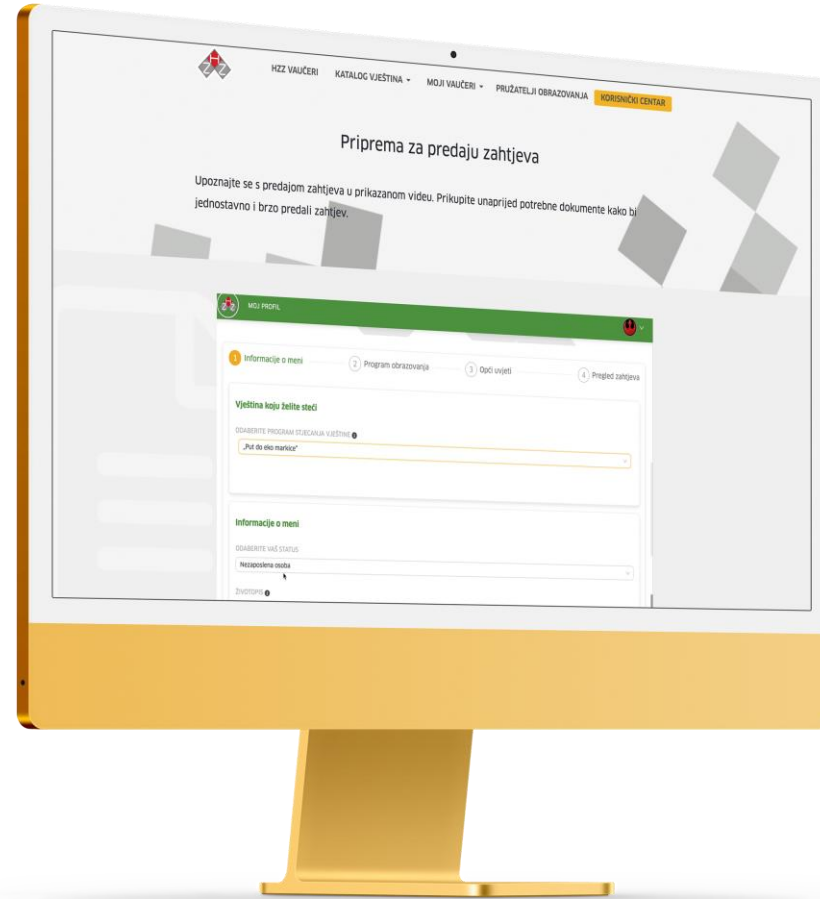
HZZ VAUČERI KATALOG VJEŠTINA MOJI VAUČERI PRUŽATELJI OBRAZOVANJA KORISNIČKI CENTAR

Priprema za predaju zahtjeva

Upoznajte se s predajom zahtjeva u prikazanom videu. Prikupite unaprijed potrebne dokumente kako bi jednostavno i brzo predali zahtjev.

MOJ PROFIL

1 Informacije o meni 2 Program obrazovanja 3 Opći uvjeti 4 Pregled zahtjeva

Vještina koju želite steći

ODABERITE PROGRAM STJECANJA VJEŠTINE

„Put do eko markice"

Informacije o meni

ODABERITE VAŠ STATUS

Nezaposlena osoba

ŽIVOTOPIS